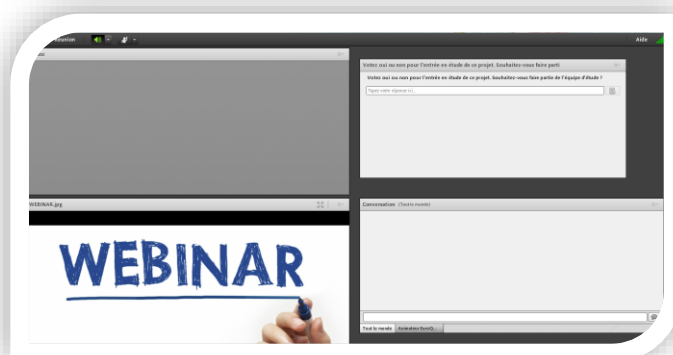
Réunion

Aide

Votez oui ou non pour l'entrée en étude de ce projet. Souhaitez-vous faire parti

Votez oui ou non pour l'entrée en étude de ce projet. Souhaitez-vous faire partie de l'équipe d'étude ?

Tapez votre réponse ici...

WEBINAR.jpg

WEBINAR

Conversation (Toute monde)

Tout le monde

Animateur SumQ...